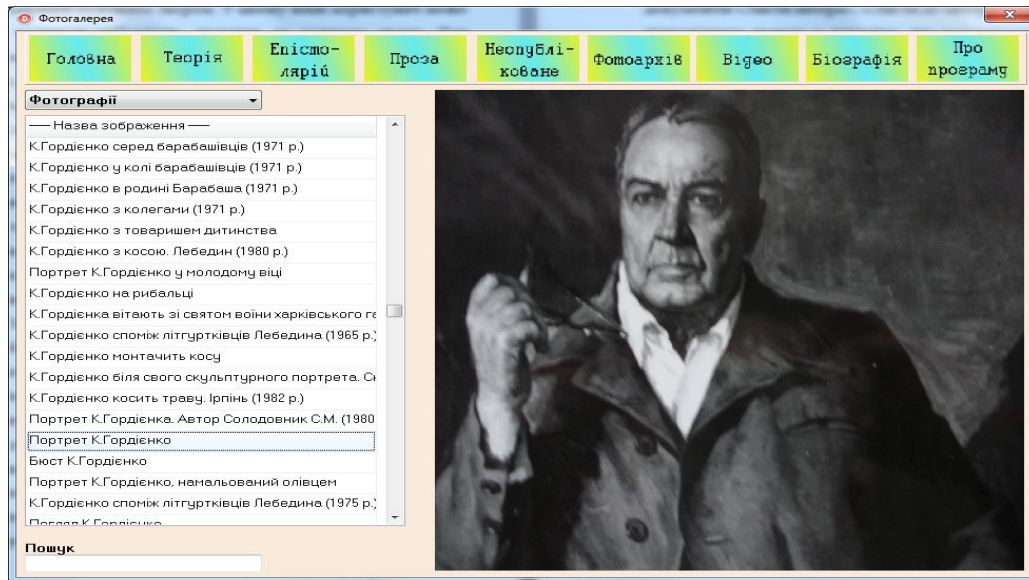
Фотогалерея

Головна
Теорія
Епістолярій
Проза
Неопубліковане
Фотоархів
Відео
Біографія
Про програму

Фотографії

— Назва зображення —
К.Гордієнко серед барабашівців (1971 р.)
К.Гордієнко у колі барабашівців (1971 р.)
К.Гордієнко в родині Барабаша (1971 р.)
К.Гордієнко з колегами (1971 р.)
К.Гордієнко з товаришем дитинства
К.Гордієнко з косою. Лебедин (1980 р.)
Портрет К.Гордієнко у молодому віці
К.Гордієнко на рибальці
К.Гордієнка вітають зі святом воїни харківського га
К.Гордієнко споміж літгуртківців Лебедина (1965 р.)
К.Гордієнко монтачить косу
К.Гордієнко біля свого скульптурного портрета. Сі
К.Гордієнко косить траву. Ірпінь (1982 р.)
Портрет К.Гордієнка. Автор Солодовник С.М. (1980
Портрет К.Гордієнко
Бюст К.Гордієнко
Портрет К.Гордієнко, намальований олівцем
К.Гордієнко споміж літгуртківців Лебедина (1975 р.)
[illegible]

Пошук